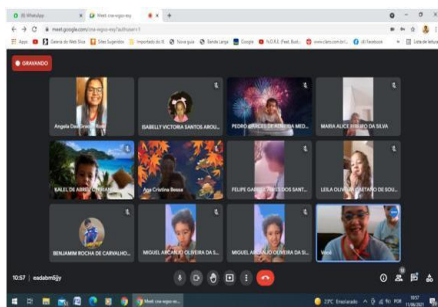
(3) WhatsApp | Meet - eas-bqsn-mjy | +
meet.google.com/eas-bqsn-mjy?authuser=1
Apps | Caixa de Web Diva | Sites Sugeridos | Importado do IE | Nova guia | Nova aba | Google | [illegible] | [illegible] | (3) Facebook | Lista de leitura

GRAVANDO

Angela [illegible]
ISABELLY VICTORIA SANTOS ARAU...
PEDRO ARAUJO DE ALMEIDA MED...
MARIA ALICE RIBEIRO DA SILVA
KAEL DE ABREU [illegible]
Ana Cristina Bessa
FELIPE GABRIEL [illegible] DOS SANT...
LEILA OLIVEIRA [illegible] DE SOU...
BENJAMIM ROCHA DE CARVALHO...
MIGUEL ARCANJO OLIVEIRA DA S...
MIGUEL ARCANJO OLIVEIRA DA S...
Você

10:57 | easbqsnmjy

23°C Ensolarado POR 10:57 11/06/2021